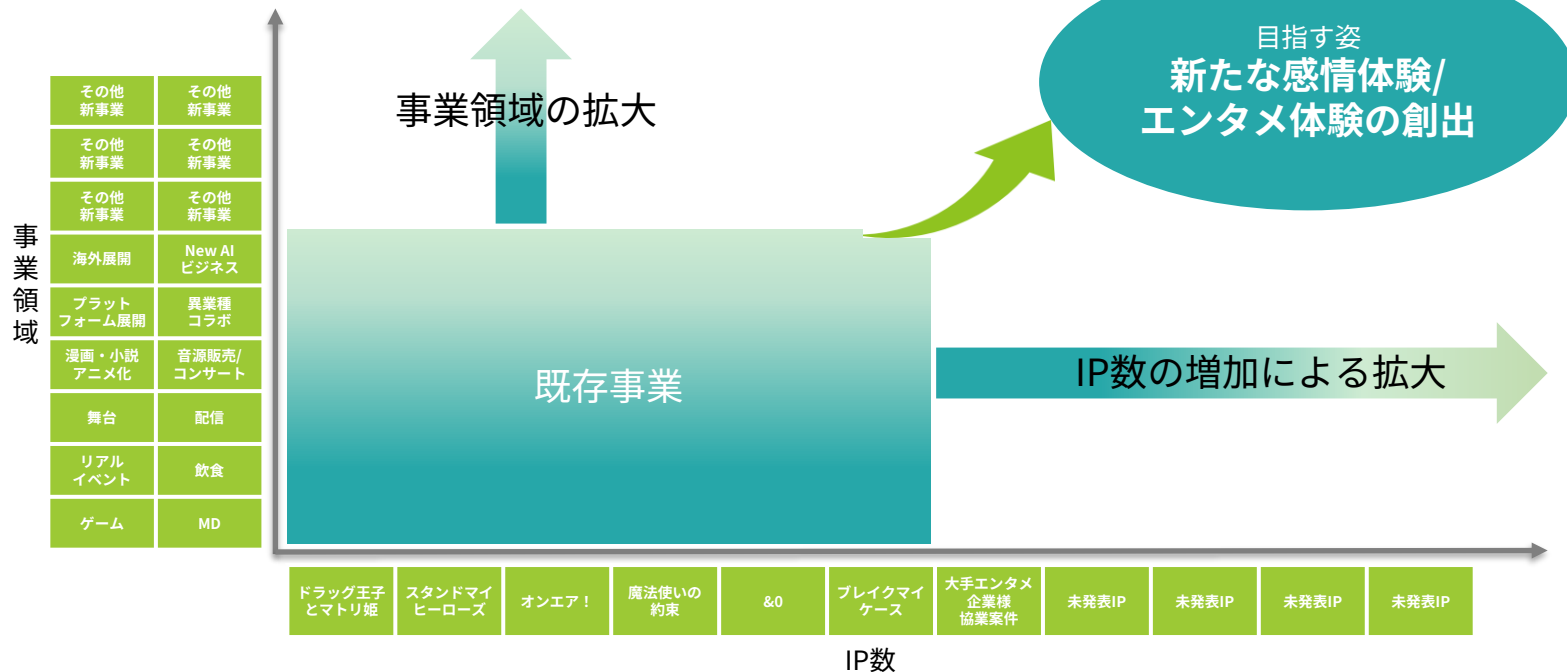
目指す姿
新たな感情体験/
エンタメ体験の創出

事業領域の拡大

事業領域

| その他新事業 | その他新事業 |
|---|---|
| その他新事業 | その他新事業 |
| その他新事業 | その他新事業 |
| 海外展開 | New AI ビジネス |
| プラットフォーム展開 | 異業種コラボ |
| 漫画・小説 アニメ化 | 音源販売/ コンサート |
| 舞台 | 配信 |
| リアルイベント | 飲食 |
| ゲーム | MD |

既存事業

IP数の増加による拡大

| ドラッグ王子とマトリ姫 | スタンドマイヒーローズ | オンエア！ | 魔法使いの約束 | &0 | ブレイクマイケース | 大手エンタメ企業様協業案件 | 未発表IP | 未発表IP | 未発表IP | 未発表IP |
|---|---|---|---|---|---|---|---|---|---|---|

IP数